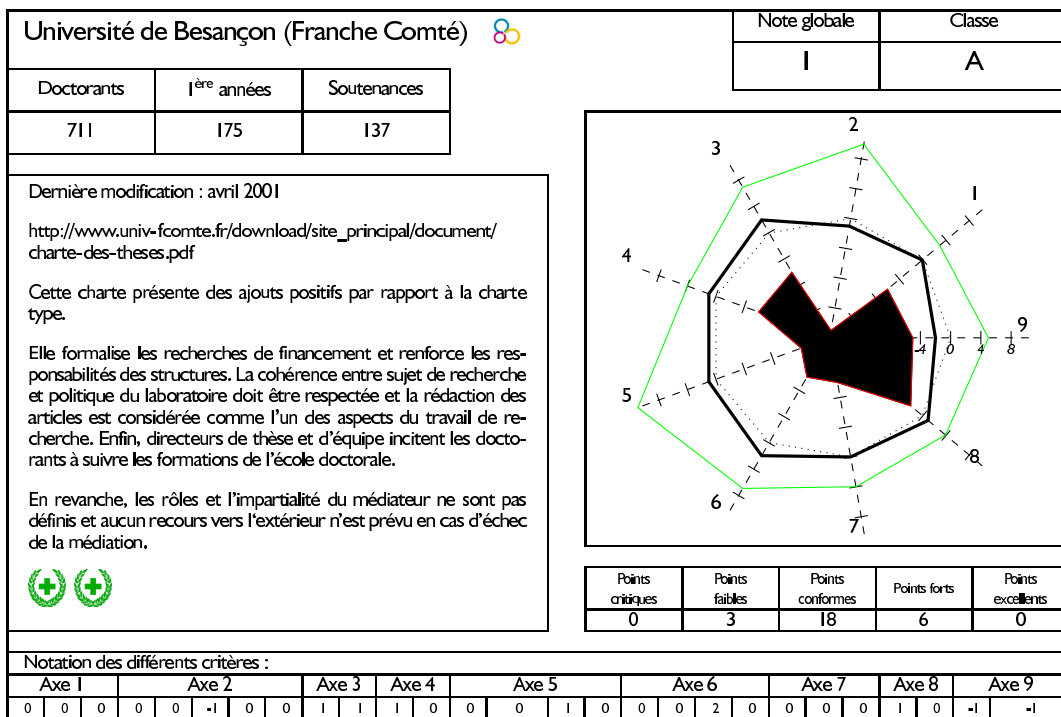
Université de Besançon (Franche Comté)

| Note globale | Classe |
|---|---|
| 1 | A |

| Doctorants | 1ère années | Soutenances |
|---|---|---|
| 711 | 175 | 137 |

Dernière modification : avril 2001

http://www.univ-fcomte.fr/download/site_principal/document/charte-des-theses.pdf

Cette charte présente des ajouts positifs par rapport à la charte type.

Elle formalise les recherches de financement et renforce les responsabilités des structures. La cohérence entre sujet de recherche et politique du laboratoire doit être respectée et la rédaction des articles est considérée comme l'un des aspects du travail de recherche. Enfin, directeurs de thèse et d'équipe incitent les doctorants à suivre les formations de l'école doctorale.

En revanche, les rôles et l'impartialité du médiateur ne sont pas définis et aucun recours vers l'extérieur n'est prévu en cas d'échec de la médiation.

2
3
1
4
9
-4
0
4
8
5
8
6
7

| Points critiques | Points faibles | Points conformes | Points forts | Points excellents |
|---|---|---|---|---|
| 0 | 3 | 18 | 6 | 0 |

Notation des différents critères :

| Axe 1 | | | Axe 2 | | | | | Axe 3 | | Axe 4 | | Axe 5 | | | Axe 6 | | | | Axe 7 | | | Axe 8 | | Axe 9 | |
|---|---|---|---|---|---|---|---|---|---|---|---|---|---|---|---|---|---|---|---|---|---|---|---|---|---|
| 0 | 0 | 0 | 0 | 0 | -1 | 0 | 0 | 1 | 1 | 1 | 0 | 0 | 1 | 0 | 0 | 0 | 2 | 0 | 0 | 0 | 0 | 1 | 0 | -1 | -1 |